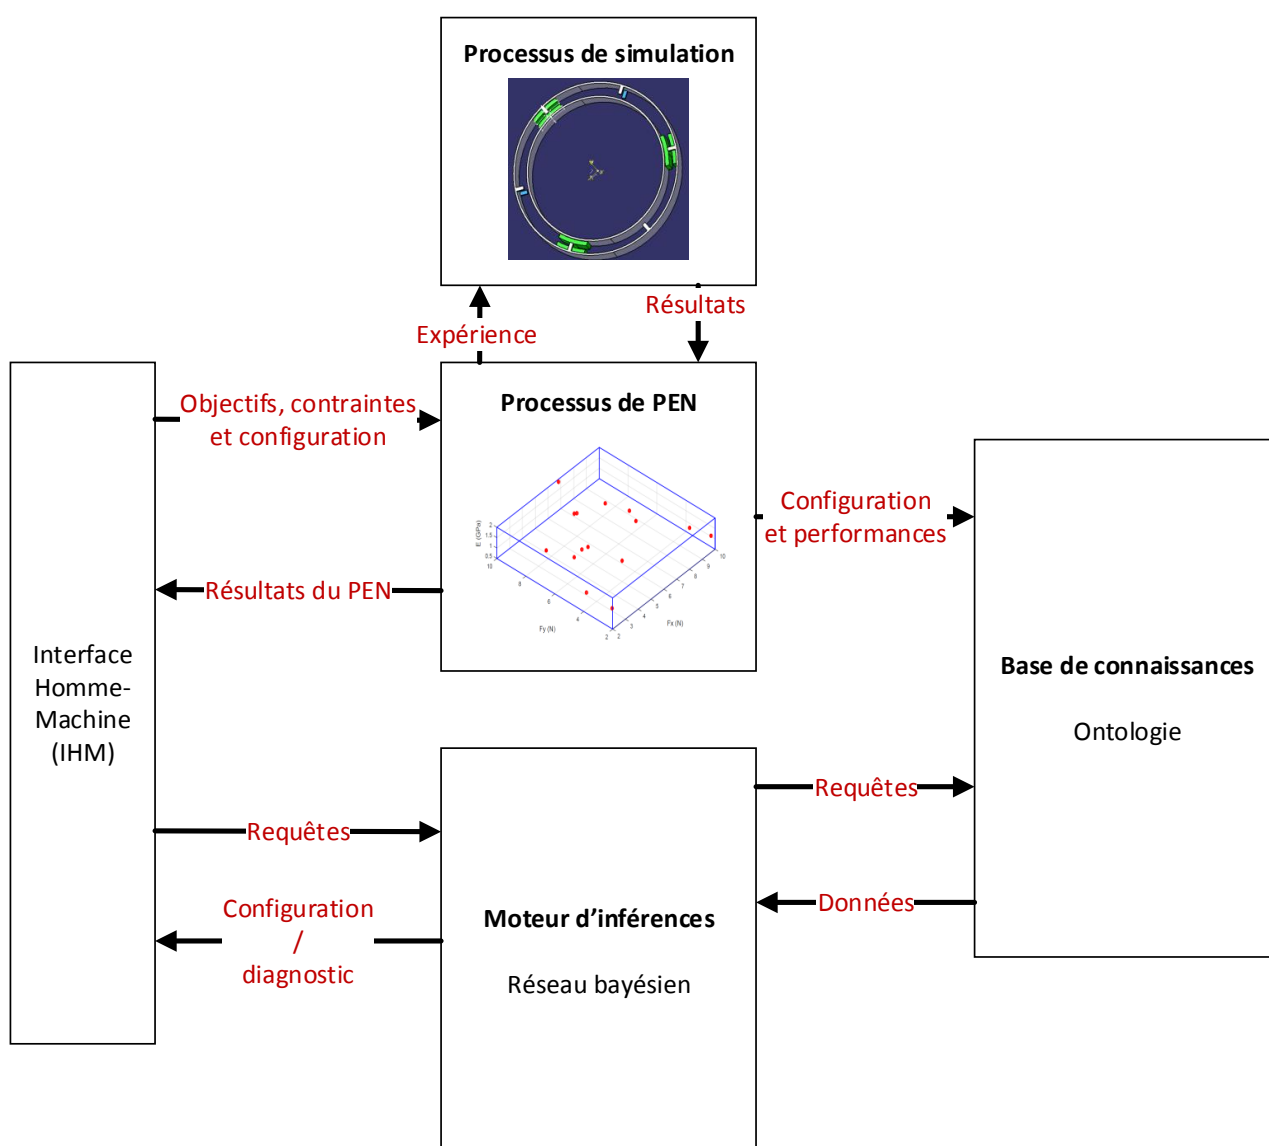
Processus de simulation

Expérience

Résultats

Interface Homme-Machine (IHM)

Objectifs, contraintes et configuration

Processus de PEN

E (GPa)

Fy (N)

Fx (N)

Résultats du PEN

Configuration et performances

Base de connaissances

Ontologie

Requêtes

Requêtes

Moteur d'inférences

Réseau bayésien

Données

Configuration / diagnostic